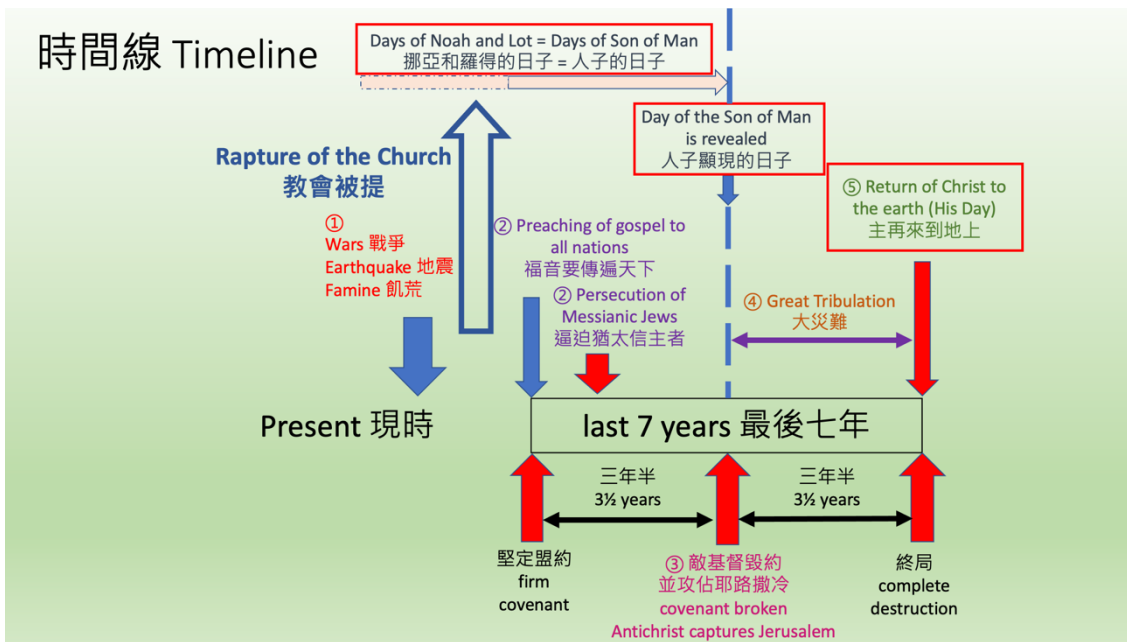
時間線 Timeline

Days of Noah and Lot = Days of Son of Man
挪亞和羅得的日子 = 人子的日子

Day of the Son of Man is revealed
人子顯現的日子

Rapture of the Church
教會被提

① Wars 戰爭
Earthquake 地震
Famine 飢荒

② Preaching of gospel to all nations
福音要傳遍天下

② Persecution of Messianic Jews
逼迫猶太信主者

⑤ Return of Christ to the earth (His Day)
主再來到地上

④ Great Tribulation
大災難

Present 現時

last 7 years 最後七年

三年半
3½ years

三年半
3½ years

堅定盟約
firm covenant

③ 敵基督毀約
並攻佔耶路撒冷
covenant broken
Antichrist captures Jerusalem

終局
complete destruction